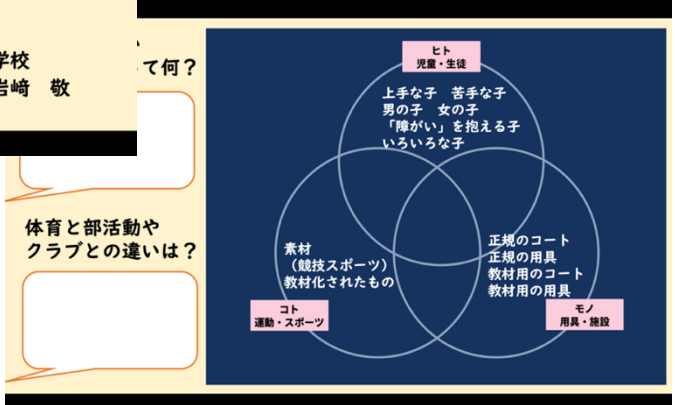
学校
岩崎　敬

て何？

体育と部活動や
クラブとの違いは？

ヒト
児童・生徒

上手な子　苦手な子
男の子　女の子
「障がい」を抱える子
いろいろな子

素材
（競技スポーツ）
教材化されたもの

正規のコート
正規の用具
教材用のコート
教材用の用具

コト
運動・スポーツ

モノ
用具・施設